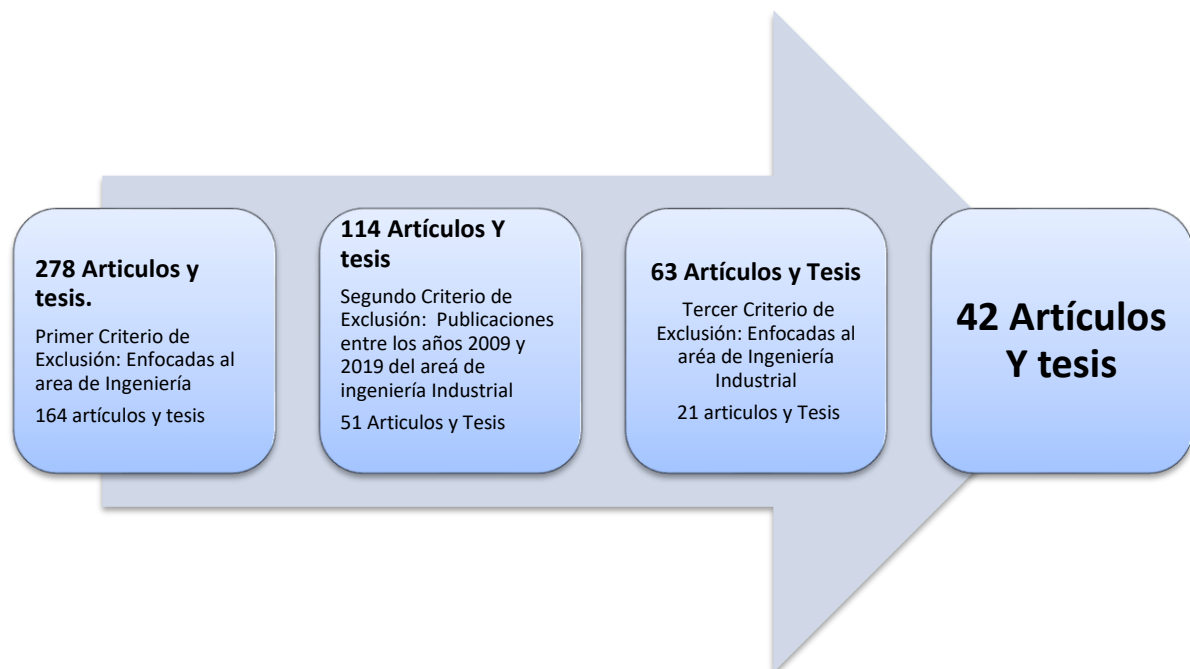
278 Articulos y tesis.

Primer Criterio de Exclusión: Enfocadas al area de Ingeniería

164 artículos y tesis

114 Artículos Y tesis

Segundo Criterio de Exclusión: Publicaciones entre los años 2009 y 2019 del areá de ingeniería Industrial

51 Articulos y Tesis

63 Artículos y Tesis

Tercer Criterio de Exclusión: Enfocadas al área de Ingeniería Industrial

21 articulos y Tesis

42 Artículos Y tesis